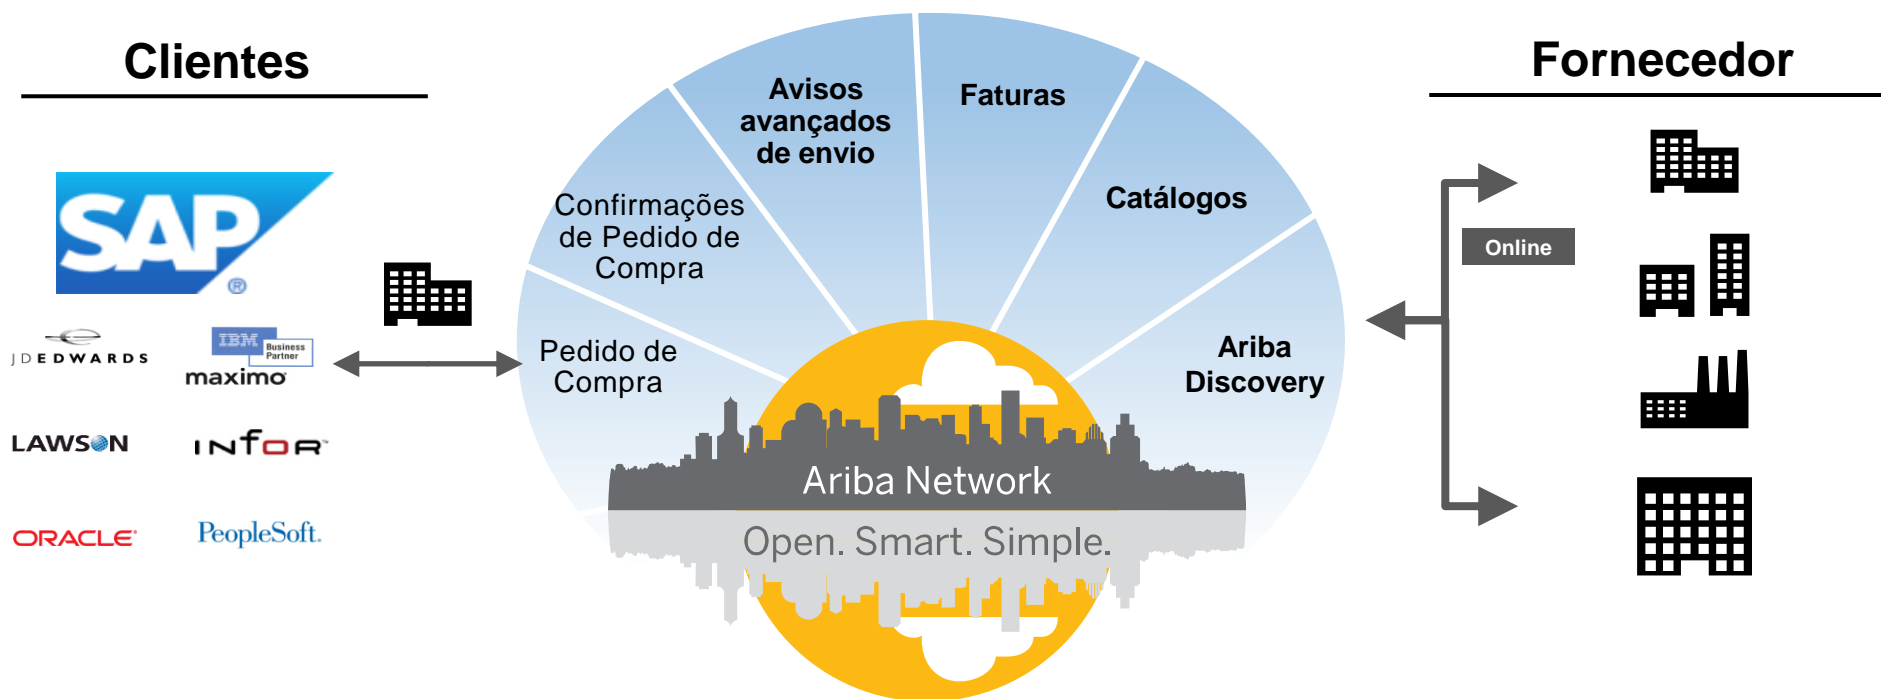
Clientes

SAP

JDEDWARDS

IBM Business Partner
maximo

LAWSON

INFOR

ORACLE

PeopleSoft.

Pedido de Compra

Confirmações de Pedido de Compra

Avisos avançados de envio

Faturas

Catálogos

Ariba Discovery

Ariba Network

Open. Smart. Simple.

Fornecedor

Online